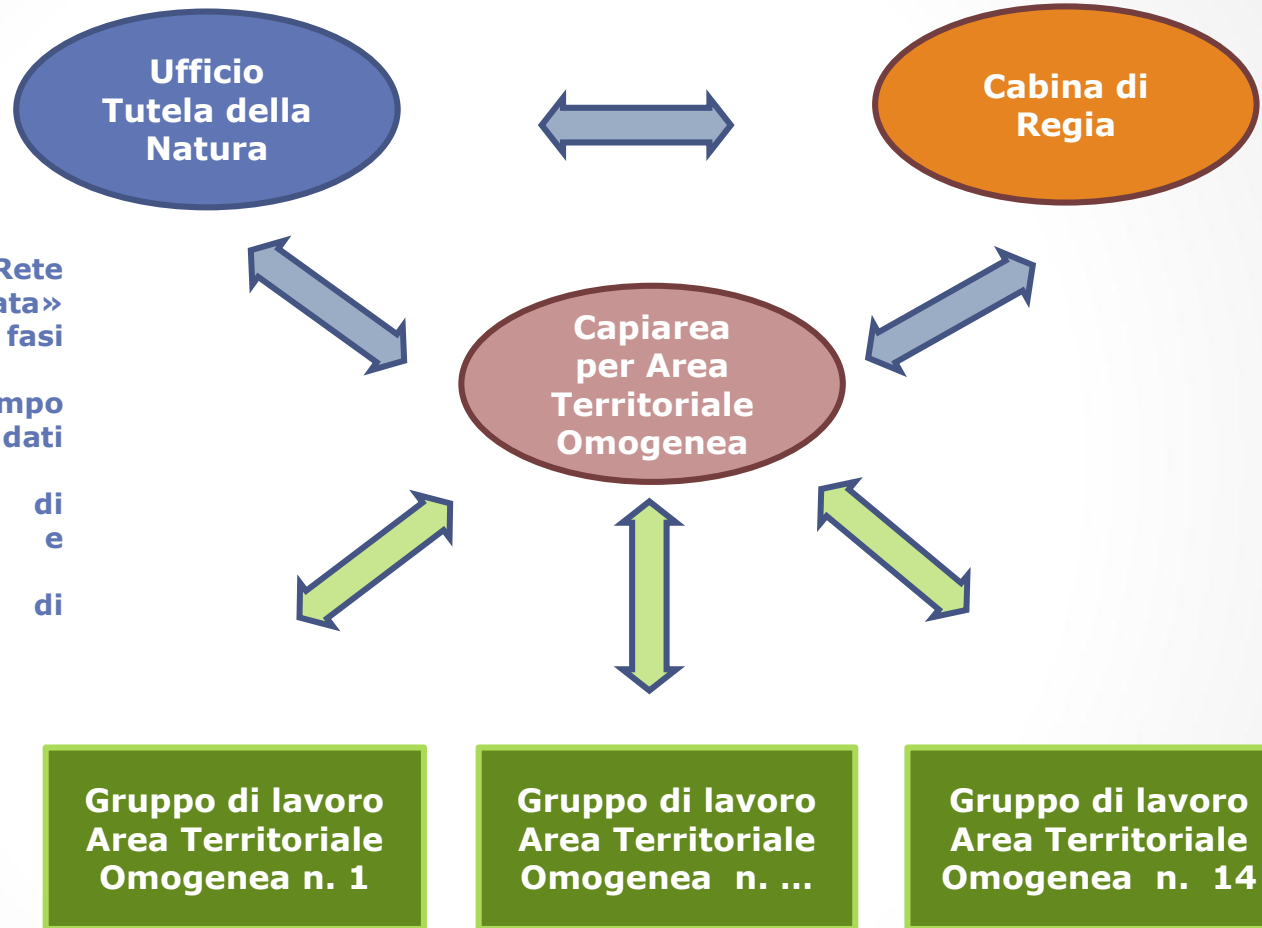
Ufficio Tutela della Natura

Cabina di Regia

Rete
ata»
fasi

mpo
dati

di
e

di

Capiarea per Area Territoriale Omogenea

Gruppo di lavoro Area Territoriale Omogenea n. 1

Gruppo di lavoro Area Territoriale Omogenea n. …

Gruppo di lavoro Area Territoriale Omogenea n. 14